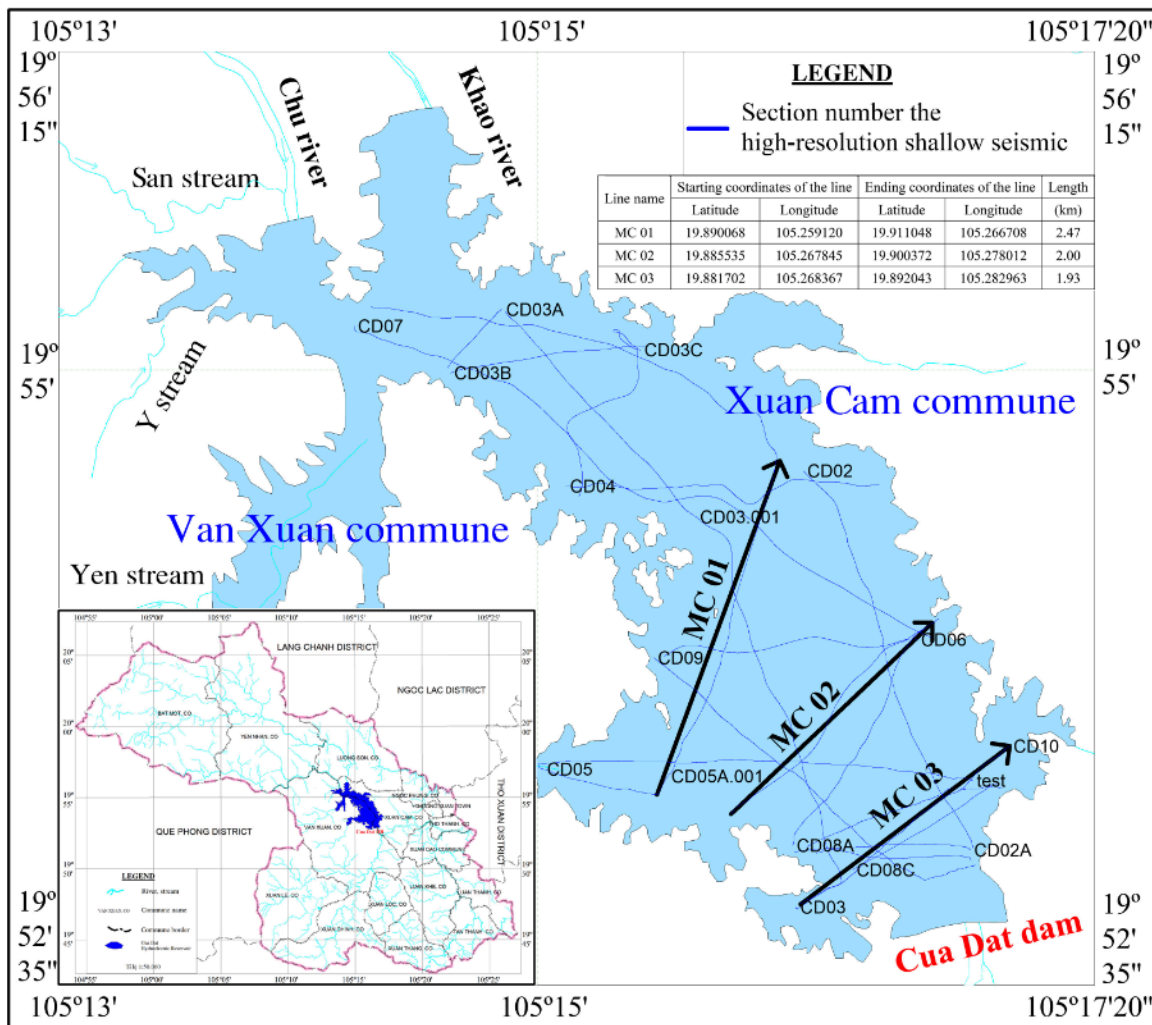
105º13'

105º15'

105º17'20"

19º 56' 15"

19º 56' 15"

LEGEND

Section number the high-resolution shallow seismic

| Line name | Starting coordinates of the line | | Ending coordinates of the line | | Length |
|---|---|---|---|---|---|
| | Latitude | Longitude | Latitude | Longitude | (km) |
| MC 01 | 19.890068 | 105.259120 | 19.911048 | 105.266708 | 2.47 |
| MC 02 | 19.885535 | 105.267845 | 19.900372 | 105.278012 | 2.00 |
| MC 03 | 19.881702 | 105.268367 | 19.892043 | 105.282963 | 1.93 |

Chu river

Khao river

San stream

Y stream

Yen stream

CD07

CD03A

CD03B

CD03C

19º 55'

19º 55'

Xuan Cam commune

Van Xuan commune

CD04

CD02

CD03.001

MC 01

CD06

CD09

MC 02

CD05

CD05A.001

CD10

MC 03

test

CD08A

CD08C

CD02A

CD03

19º 52' 35"

19º 52' 35"

Cua Dat dam

105º13'

105º15'

105º17'20"

104º55' 105º00' 105º05' 105º10' 105º15' 105º20' 105º25'

LANG CHANH DISTRICT

NGOC LAC DISTRICT

BAT MOT. CO

YEN NHAN. CO

LUONG SON. CO

QUE PHONG DISTRICT

VAN XUAN. CO

XUAN CAM. CO

THO XUAN DISTRICT

XUAN LE. CO

XUAN LOC. CO

XUAN CHINH. CO

XUAN THANG. CO

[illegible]

20º 05'

20º 00'

19º 55'

19º 50'

19º 45'

LEGEND

River, stream

Commune name

Commune border

Cua Dat Hydroelectric Reservoir

Tỷ lệ 1:50.000